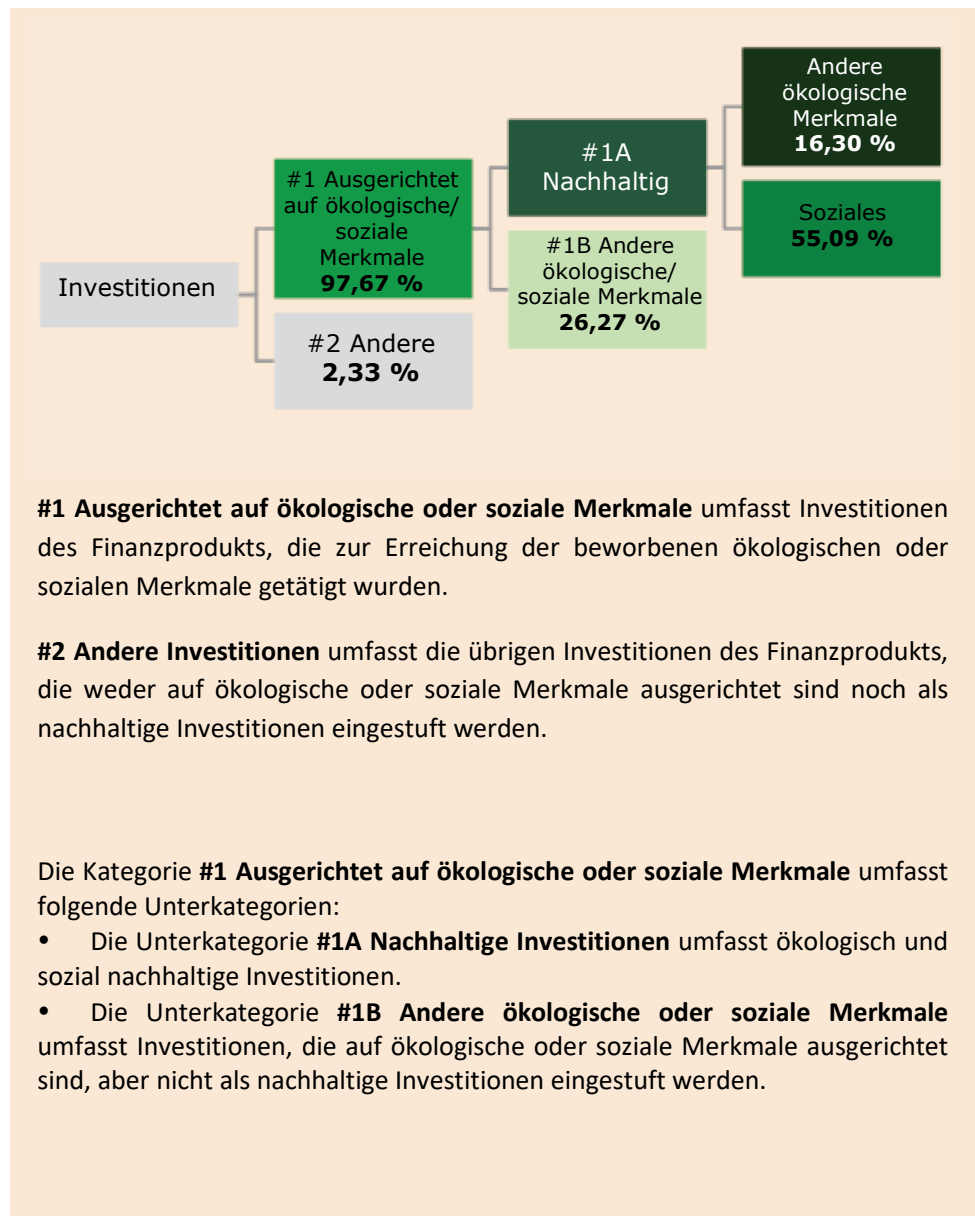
Investitionen

#1 Ausgerichtet auf ökologische/ soziale Merkmale
**97,67 %**

#2 Andere
**2,33 %**

#1A Nachhaltig

#1B Andere ökologische/ soziale Merkmale
**26,27 %**

Andere ökologische Merkmale
**16,30 %**

Soziales
**55,09 %**

**#1 Ausgerichtet auf ökologische oder soziale Merkmale** umfasst Investitionen des Finanzprodukts, die zur Erreichung der beworbenen ökologischen oder sozialen Merkmale getätigt wurden.

**#2 Andere Investitionen** umfasst die übrigen Investitionen des Finanzprodukts, die weder auf ökologische oder soziale Merkmale ausgerichtet sind noch als nachhaltige Investitionen eingestuft werden.

Die Kategorie **#1 Ausgerichtet auf ökologische oder soziale Merkmale** umfasst folgende Unterkategorien:
• Die Unterkategorie **#1A Nachhaltige Investitionen** umfasst ökologisch und sozial nachhaltige Investitionen.
• Die Unterkategorie **#1B Andere ökologische oder soziale Merkmale** umfasst Investitionen, die auf ökologische oder soziale Merkmale ausgerichtet sind, aber nicht als nachhaltige Investitionen eingestuft werden.